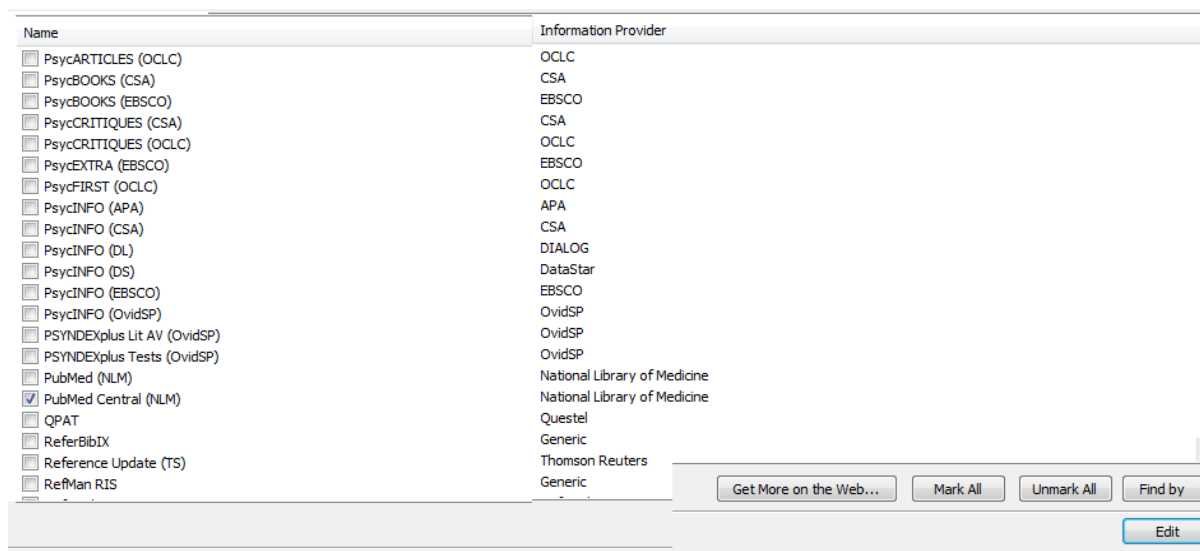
| Name | Information Provider |
|---|---|
| PsycARTICLES (OCLC) | OCLC |
| PsycBOOKS (CSA) | CSA |
| PsycBOOKS (EBSCO) | EBSCO |
| PsycCRITIQUES (CSA) | CSA |
| PsycCRITIQUES (OCLC) | OCLC |
| PsycEXTRA (EBSCO) | EBSCO |
| PsycFIRST (OCLC) | OCLC |
| PsycINFO (APA) | APA |
| PsycINFO (CSA) | CSA |
| PsycINFO (DL) | DIALOG |
| PsycINFO (DS) | DataStar |
| PsycINFO (EBSCO) | EBSCO |
| PsycINFO (OvidSP) | OvidSP |
| PSYNDEXplus Lit AV (OvidSP) | OvidSP |
| PSYNDEXplus Tests (OvidSP) | OvidSP |
| PubMed (NLM) | National Library of Medicine |
| PubMed Central (NLM) | National Library of Medicine |
| QPAT | Questel |
| ReferBibIX | Generic |
| Reference Update (TS) | Thomson Reuters |
| RefMan RIS | Generic |

Get More on the Web... Mark All Unmark All Find by

Edit